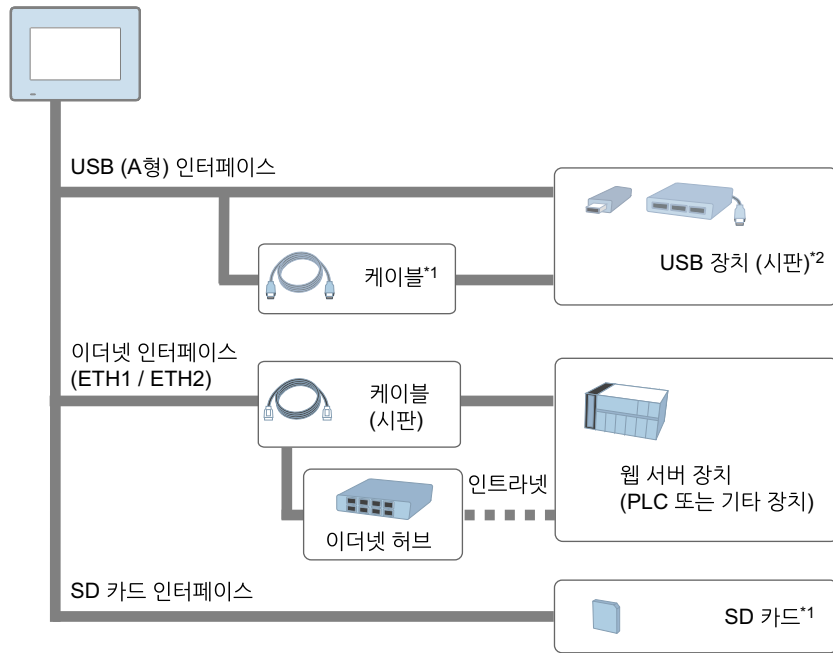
USB (A형) 인터페이스

케이블$^{*1}$

USB 장치 (시판)$^{*2}$

이더넷 인터페이스
(ETH1 / ETH2)

케이블
(시판)

웹 서버 장치
(PLC 또는 기타 장치)

인트라넷

이더넷 허브

SD 카드 인터페이스

SD 카드$^{*1}$